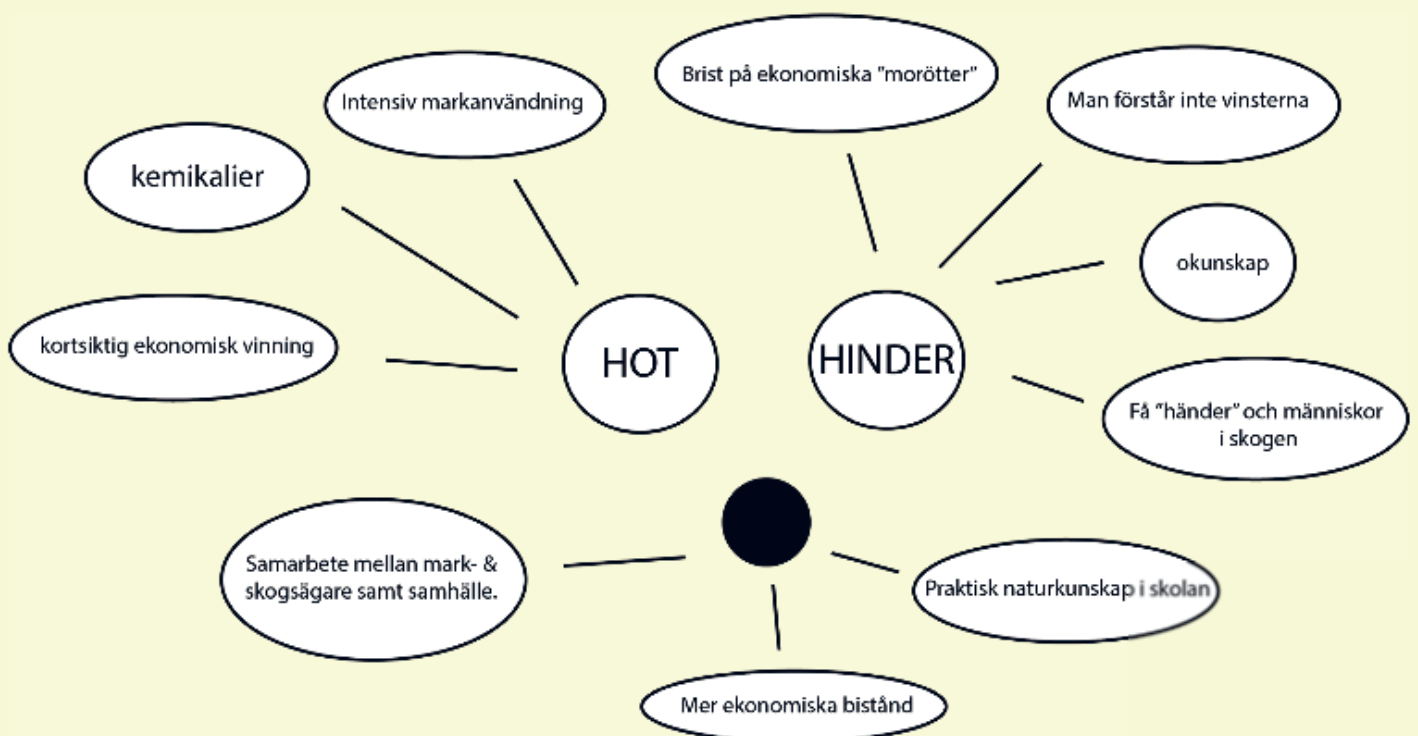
Intensiv markanvändning

kemikalier

kortsiktig ekonomisk vinning

HOT

Brist på ekonomiska "morötter"

Man förstår inte vinsterna

okunskap

HINDER

Få "händer" och människor i skogen

Samarbete mellan mark- & skogsägare samt samhälle.

Praktisk naturkunskap i skolan

Mer ekonomiska bistånd